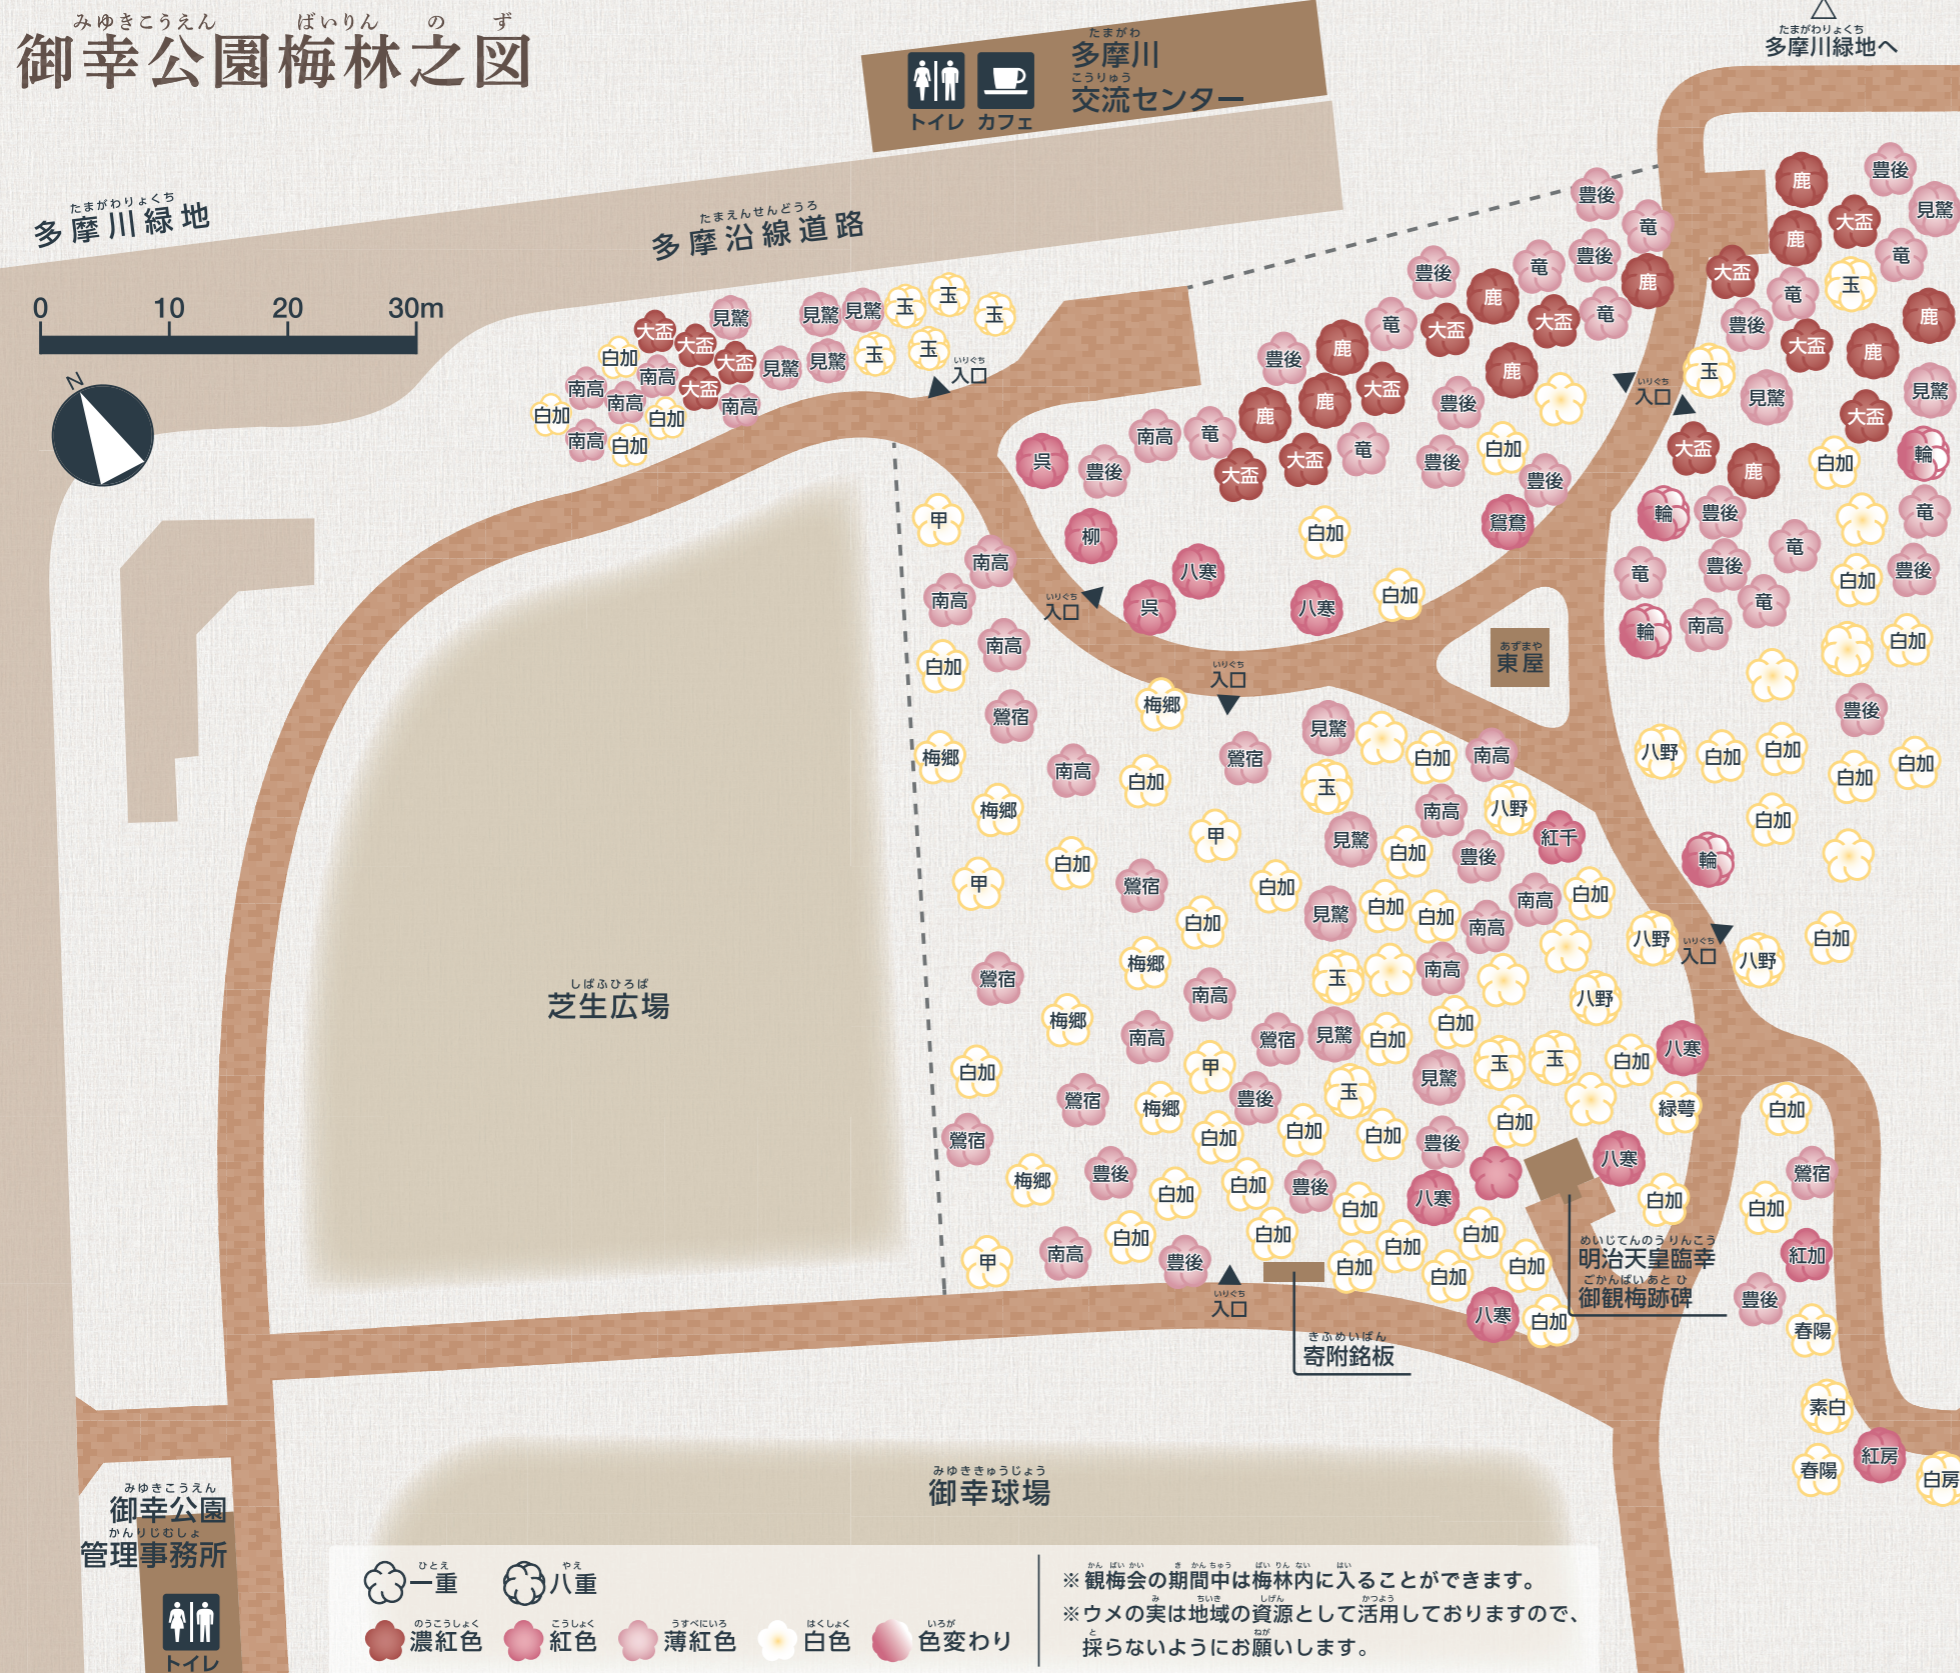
みゆきこうえん ばいりん の ず
御幸公園梅林之図

トイレ カフェ
たまがわ
多摩川
こうりゅう
交流センター

たまがわりょくち
多摩川緑地へ

たまがわりょくち
多摩川緑地

たまえんせんどうろ
多摩沿線道路

0 10 20 30m

N

大盃 見驚 見驚 見驚 玉 玉 玉
白加 大盃 大盃 見驚 見驚 玉
南高 南高 大盃 玉
白加 南高 大盃 白加 南高
南高 白加
いりぐち
入口

豊後 竜 鹿 豊後 豊後 大盃 見驚
豊後 鹿 竜 豊後 鹿 大盃 竜
竜 鹿 大盃 鹿 竜 鹿 玉
豊後 鹿 竜 大盃 竜 豊後 大盃 鹿
鹿 大盃 鹿 鹿 大盃
豊後 大盃 鹿 豊後 玉 見驚
南高 竜 白加 見驚
呉 豊後 大盃 大盃 竜 入口 大盃
豊後 豊後 大盃 鹿
白加 輪
甲 鴛鴦 輪 豊後 竜
柳 白加 竜
南高 八寒 豊後 白加 豊後
南高 いりぐち 呉 八寒 白加 竜 竜
入口 輪 南高
南高 白加
白加 あずまや
東屋 白加
いりぐち
入口
梅郷 豊後
鶯宿 見驚
鶯宿 白加 南高 八野 白加 白加 白加
梅郷 南高 白加 玉 白加
梅郷 南高 八野 白加
甲 紅千
白加 見驚 白加 豊後 輪
甲 鶯宿 白加 南高 白加
白加 見驚 白加 白加 南高 八野 いりぐち 八野 白加
梅郷 玉 入口
鶯宿 南高 八野
南高
梅郷 南高 鶯宿 見驚 白加 白加 八寒
白加 甲 見驚 玉 玉 白加
鶯宿 梅郷 豊後 玉 緑萼 白加
鶯宿 白加 白加 白加 豊後 白加
梅郷 豊後 白加 八寒 鶯宿
豊後 白加 八寒 白加 白加
白加 白加 白加 めいじてんのうりんこう
甲 南高 豊後 白加 白加 明治天皇臨幸 紅加
いりぐち 白加 白加 ごかんばいあとひ
入口 御観梅跡碑 豊後
八寒 白加 春陽

しばふひろば
芝生広場

きふめいばん
寄附銘板

素白
春陽 紅房 白房

みゆききゅうじょう
御幸球場

みゆきこうえん
御幸公園
かんりじむしょ
管理事務所
トイレ

ひとえ
一重
やえ
八重
のうこうしょく
濃紅色
こうしょく
紅色
うすべにいろ
薄紅色
はくしょく
白色
いろがわり
色変わり

※観梅会の期間中は梅林内に入ることができます。
※ウメの実は地域の資源として活用しておりますので、採らないようにお願いします。